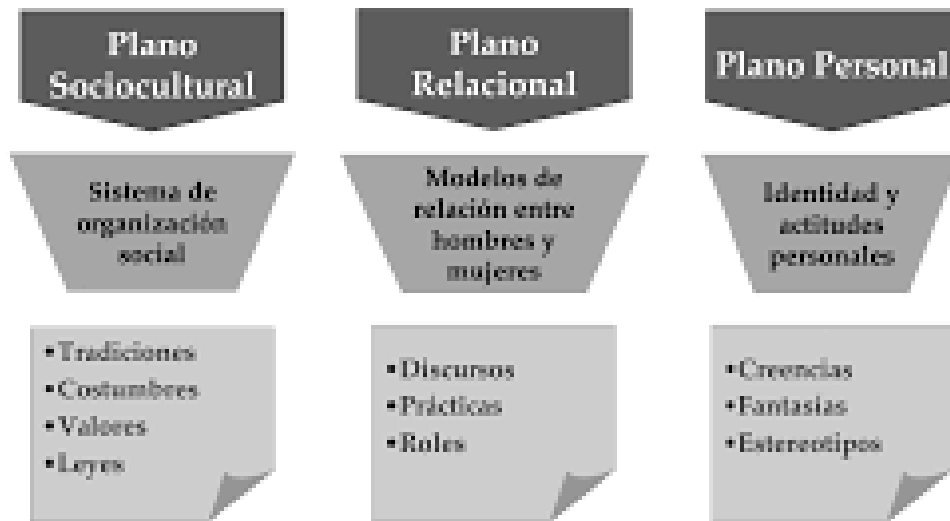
Plano Sociocultural

Sistema de organización social

•Tradiciones
•Costumbres
•Valores
•Leyes

Plano Relacional

Modelos de relación entre hombres y mujeres

•Discursos
•Prácticas
•Roles

Plano Personal

Identidad y actitudes personales

•Creencias
•Fantasías
•Estereotipos